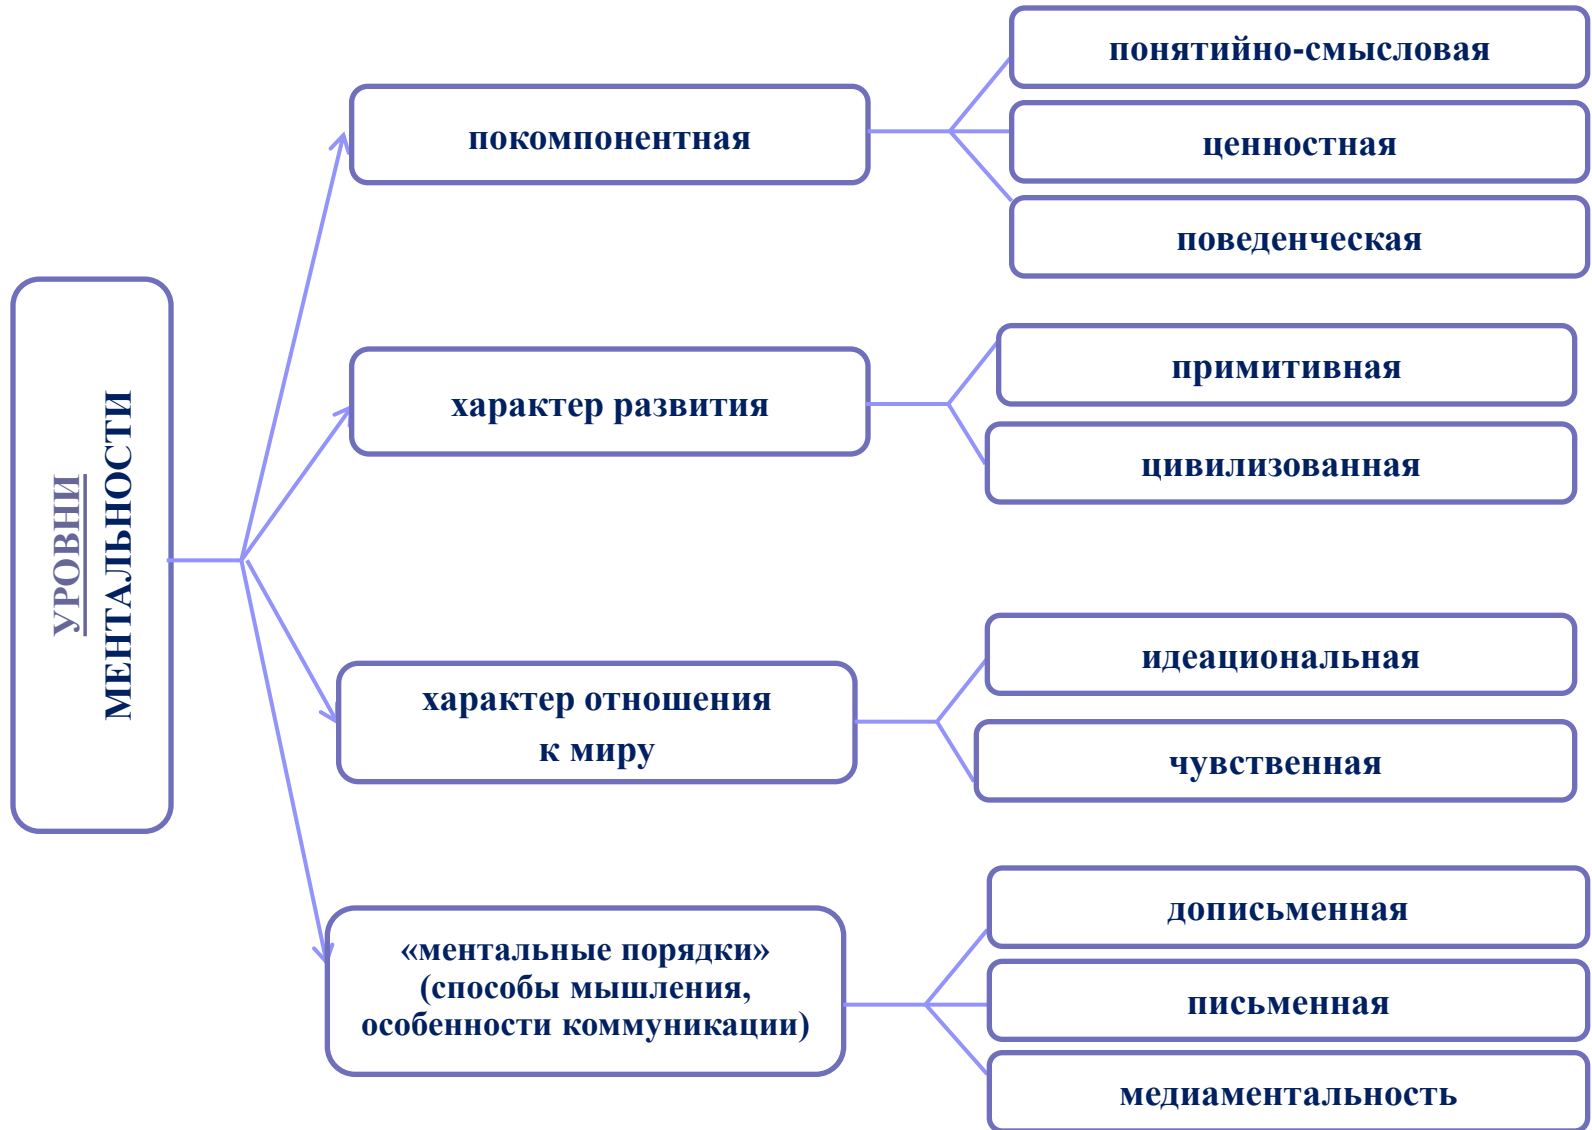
УРОВНИ
МЕНТАЛЬНОСТИ

покомпонентная

понятийно-смысловая

ценностная

поведенческая

характер развития

примитивная

цивилизованная

характер отношения к миру

идеациональная

чувственная

«ментальные порядки» (способы мышления, особенности коммуникации)

дописьменная

письменная

медиаментальность